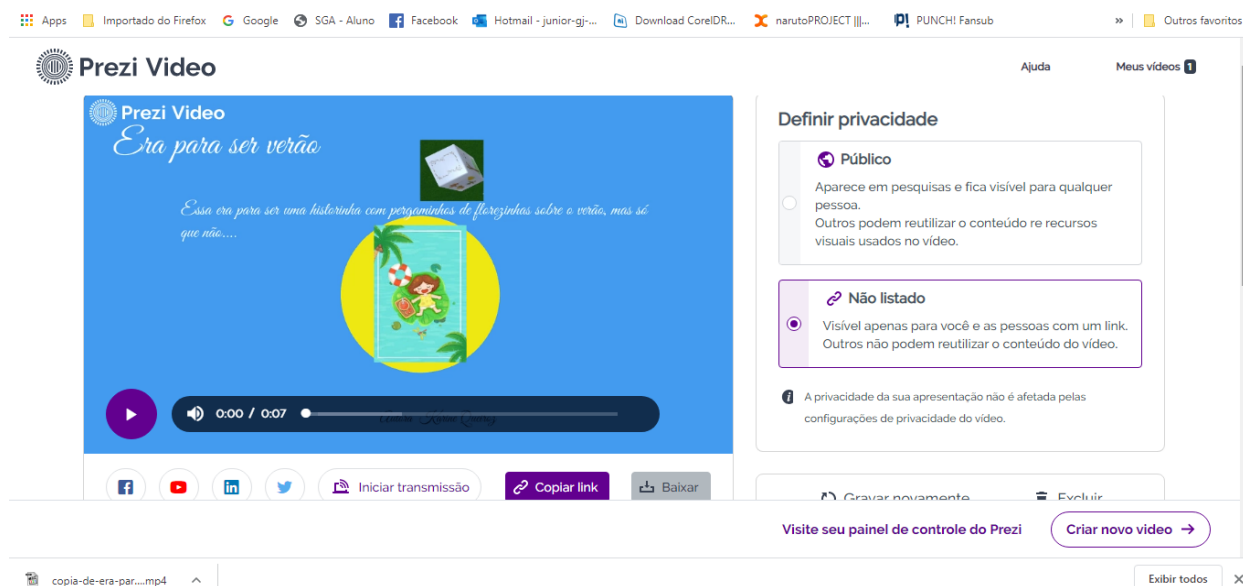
Apps Importado do Firefox Google SGA - Aluno Facebook Hotmail - junior-gj-... Download CorelDR... narutoPROJECT |||... PUNCH! Fansub » Outros favoritos

Prezi Video

Ajuda Meus vídeos 1

Prezi Video

Era para ser verão

Essa era para ser uma historinha com perganinhos de florezinhas sobre o verão, mas só que não....

0:00 / 0:07

Iniciar transmissão Copiar link Baixar

Definir privacidade

Público

Aparece em pesquisas e fica visível para qualquer pessoa.
Outros podem reutilizar o conteúdo re recursos visuais usados no vídeo.

Não listado

Visível apenas para você e as pessoas com um link.
Outros não podem reutilizar o conteúdo do vídeo.

A privacidade da sua apresentação não é afetada pelas configurações de privacidade do vídeo.

Gravar novamente Excluir

Visite seu painel de controle do Prezi Criar novo vídeo →

copia-de-era-par....mp4 Exibir todos